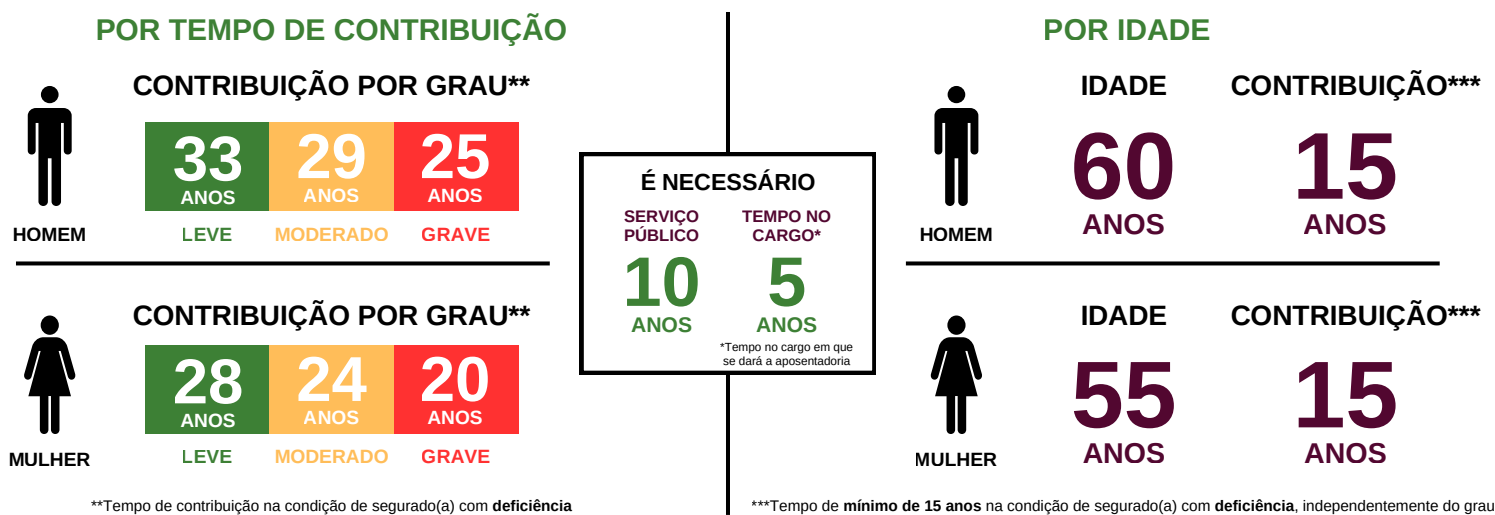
POR TEMPO DE CONTRIBUIÇÃO

CONTRIBUIÇÃO POR GRAU**

HOMEM

33 ANOS LEVE

29 ANOS MODERADO

25 ANOS GRAVE

CONTRIBUIÇÃO POR GRAU**

MULHER

28 ANOS LEVE

24 ANOS MODERADO

20 ANOS GRAVE

**Tempo de contribuição na condição de segurado(a) com **deficiência**

É NECESSÁRIO

SERVIÇO PÚBLICO

10 ANOS

TEMPO NO CARGO*

5 ANOS

*Tempo no cargo em que se dará a aposentadoria

POR IDADE

HOMEM

IDADE

60 ANOS

CONTRIBUIÇÃO***

15 ANOS

MULHER

IDADE

55 ANOS

CONTRIBUIÇÃO***

15 ANOS

***Tempo de **mínimo de 15 anos** na condição de segurado(a) com **deficiência**, independentemente do grau